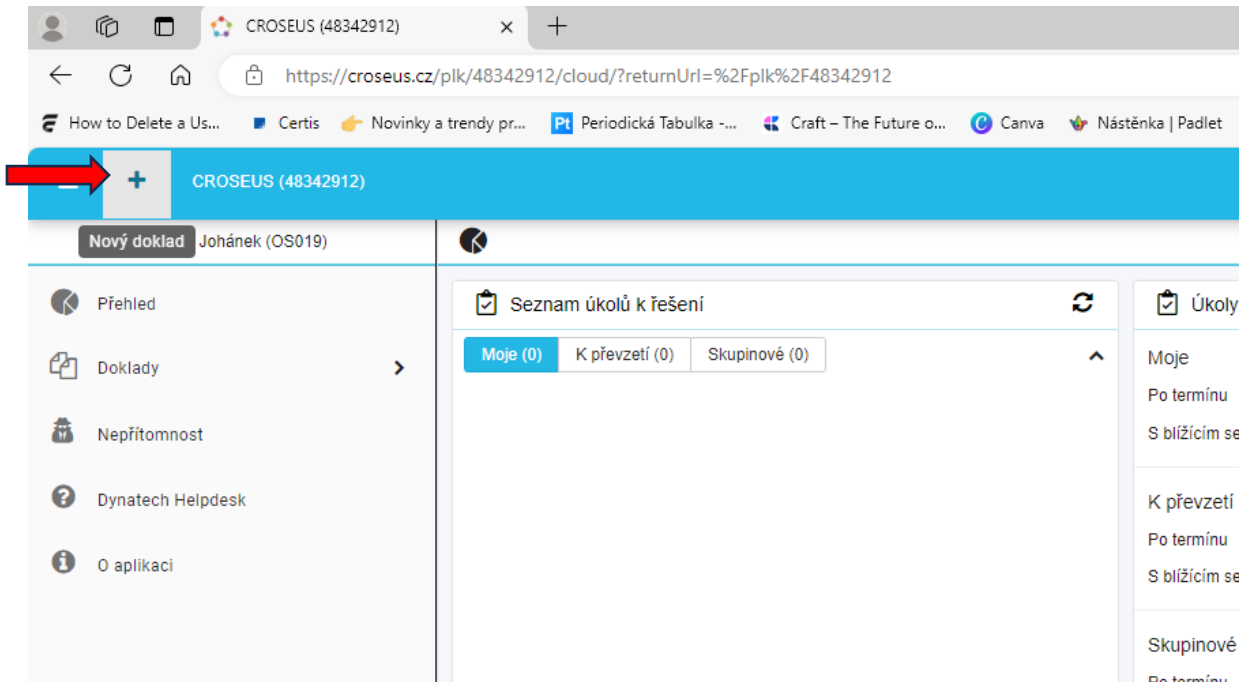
CROSEUS (48342912)

https://croseus.cz/plk/48342912/cloud/?returnUrl=%2Fplk%2F48342912

How to Delete a Us... Certis Novinky a trendy pr... Pt Periodická Tabulka -... Craft – The Future o... Canva Nástěnka | Padlet

+ CROSEUS (48342912)

Nový doklad Johánek (OS019)

Přehled

Doklady

Nepřítomnost

Dynatech Helpdesk

O aplikaci

Seznam úkolů k řešení

Moje (0) K převzetí (0) Skupinové (0)

Úkoly

Moje

Po termínu

S blížícím se

K převzetí

Po termínu

S blížícím se

Skupinové

Po termínu